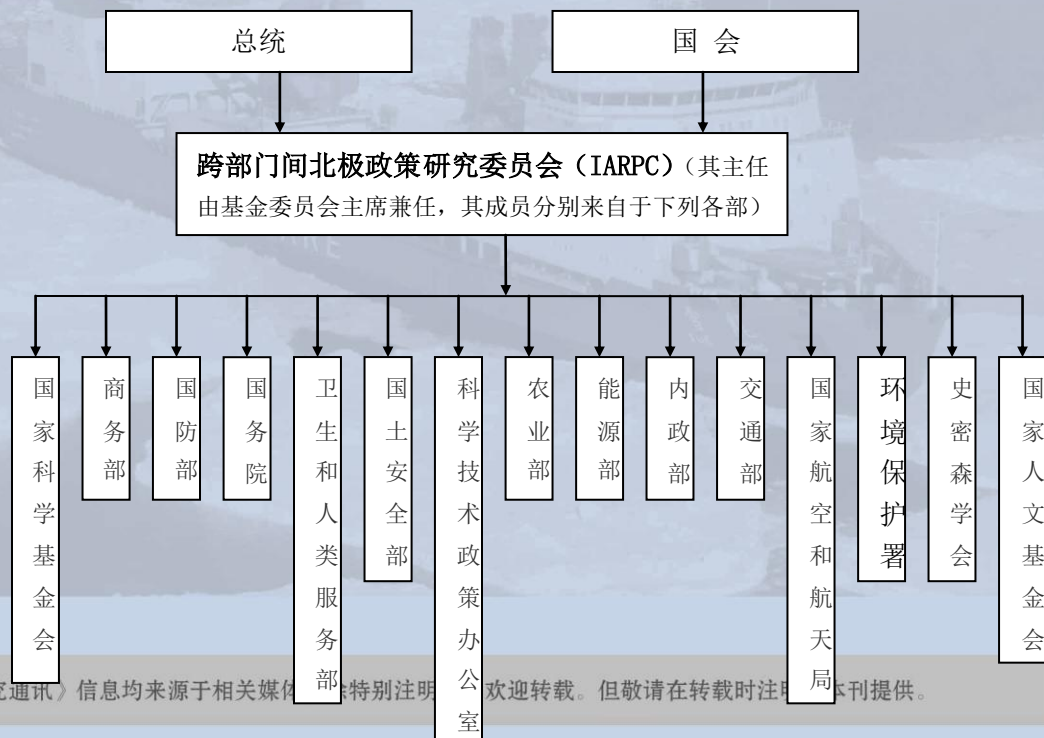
总统

国 会

跨部门间北极政策研究委员会（IARPC）（其主任由基金委员会主席兼任，其成员分别来自于下列各部）

国家科学基金会

商务部

国防部

国务院

卫生和人类服务部

国土安全部

科学技术政策办公室

农业部

能源部

内政部

交通部

国家航空和航天局

环境保护署

史密森学会

国家人文基金会

究通讯》信息均来源于相关媒体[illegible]特别注明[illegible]欢迎转载。但敬请在转载时注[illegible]本刊提供。